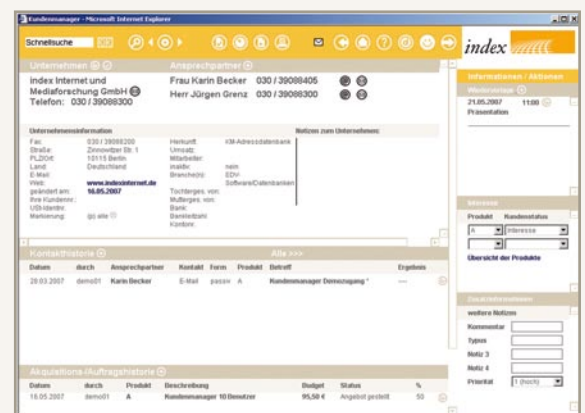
Kundenmanager - Microsoft Internet Explorer

Schnellsuche

index

Unternehmen

Ansprechpartner

index Internet und Mediaforschung GmbH
Telefon: 030 / 39088300

Frau Karin Becker 030 / 39088405
Herr Jürgen Grenz 030 / 39088300

Unternehmensinformation

Fax: 030 / 39088200
Straße: Zinnowitzer Str. 1
PLZ/Ort: 10115 Berlin
Land: Deutschland
E-Mail:
Web: www.indexinternet.de
geändert am: 16.05.2007
Ihre Kundennr.:
USt-Identnr.:
Markierung: (p) alle

Herkunft: KM-Adressdatenbank
Umsatz:
Mitarbeiter:
inaktiv: nein
Branche(n): EDV-Software/Datenbanken
Tochterges. von:
Mutterges. von:
Bank:
Bankleitzahl:
Kontonr.:

Notizen zum Unternehmen:

Informationen / Aktionen

Wiedervorlage

21.05.2007 11:00
Präsentation

Interesse

Produkt Kundenstatus
A Interesse

Übersicht der Produkte

Zusatzinformationen

weitere Notizen

Kommentar
Typus
Notiz 3
Notiz 4
Priorität 1 (hoch)

Kontakthistorie

Alle >>>

| Datum | durch | Ansprechpartner | Kontakt | Form | Produkt | Betreff | Ergebnis |
|---|---|---|---|---|---|---|---|
| 28.03.2007 | demo01 | Karin Becker | E-Mail | passiv | A | Kundenmanager Demozugang * | --- |

Akquisitions-/Auftragshistorie

| Datum | durch | Produkt | Beschreibung | Budget | Status | % |
|---|---|---|---|---|---|---|
| 16.05.2007 | demo01 | A | Kundenmanager 10 Benutzer | 95,50 € | Angebot gestellt | 50 |